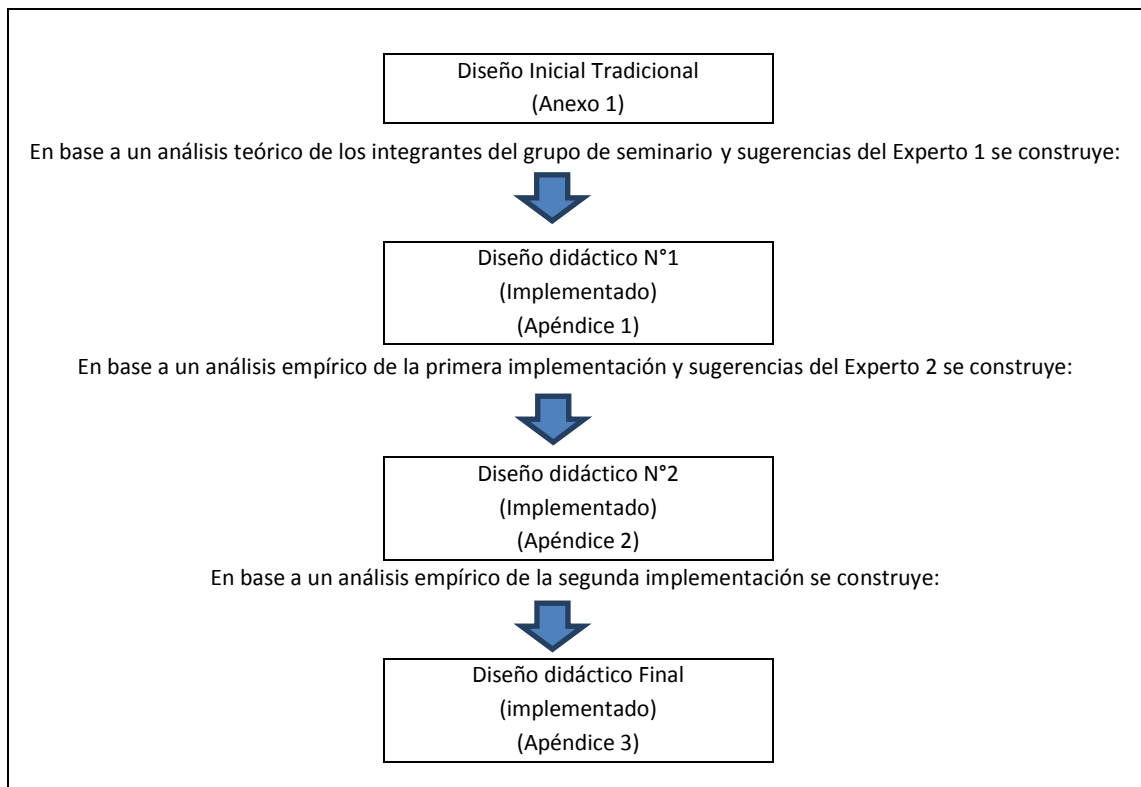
Diseño Inicial Tradicional
(Anexo 1)

En base a un análisis teórico de los integrantes del grupo de seminario y sugerencias del Experto 1 se construye:

Diseño didáctico N°1
(Implementado)
(Apéndice 1)

En base a un análisis empírico de la primera implementación y sugerencias del Experto 2 se construye:

Diseño didáctico N°2
(Implementado)
(Apéndice 2)

En base a un análisis empírico de la segunda implementación se construye:

Diseño didáctico Final
(implementado)
(Apéndice 3)